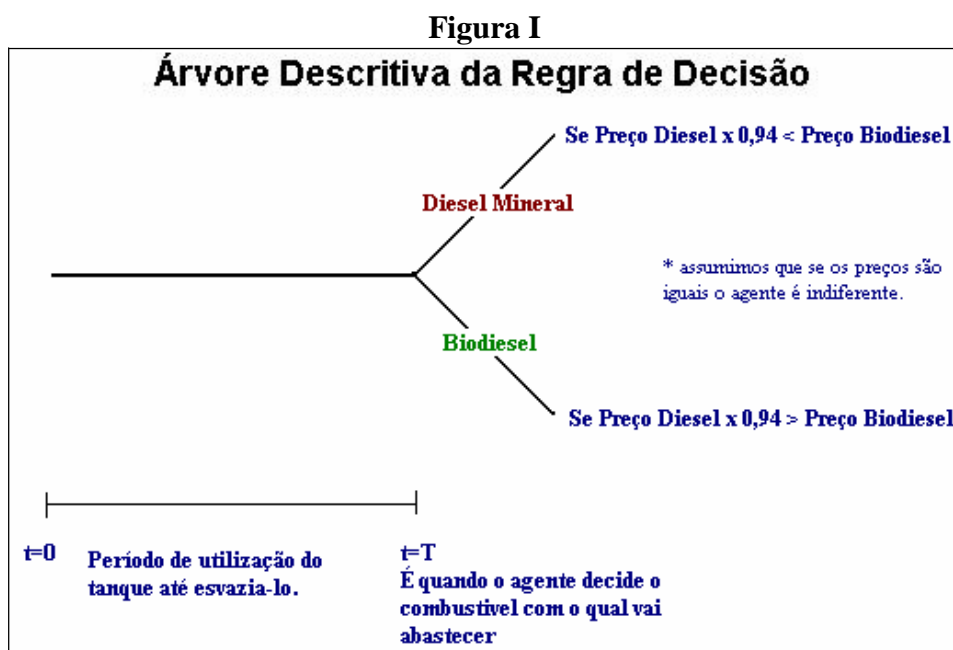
Figura I

Árvore Descritiva da Regra de Decisão

Se Preço Diesel x 0,94 < Preço Biodiesel

Diesel Mineral

* assumimos que se os preços são iguais o agente é indiferente.

Biodiesel

Se Preço Diesel x 0,94 > Preço Biodiesel

t=0

Período de utilização do tanque até esvazia-lo.

t=T
É quando o agente decide o combustivel com o qual vai abastecer